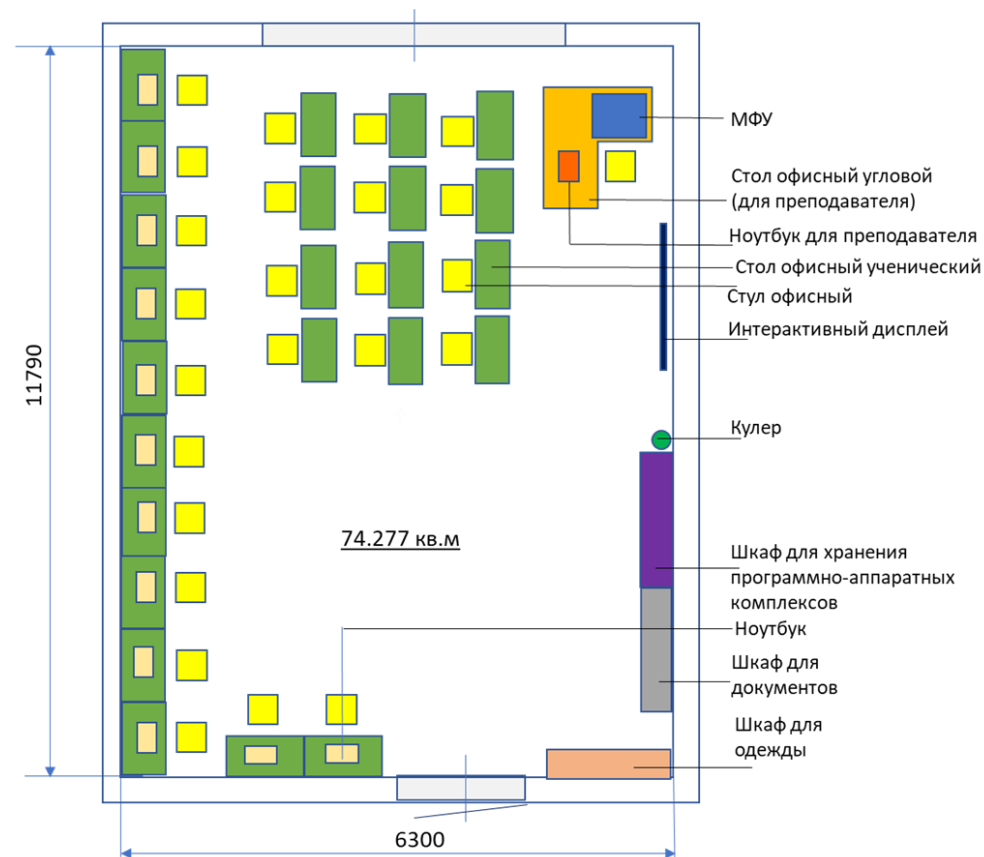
11790

74.277 кв.м

6300

МФУ

Стол офисный угловой (для преподавателя)

Ноутбук для преподавателя

Стол офисный ученический

Стул офисный

Интерактивный дисплей

Кулер

Шкаф для хранения программно-аппаратных комплексов

Ноутбук

Шкаф для документов

Шкаф для одежды